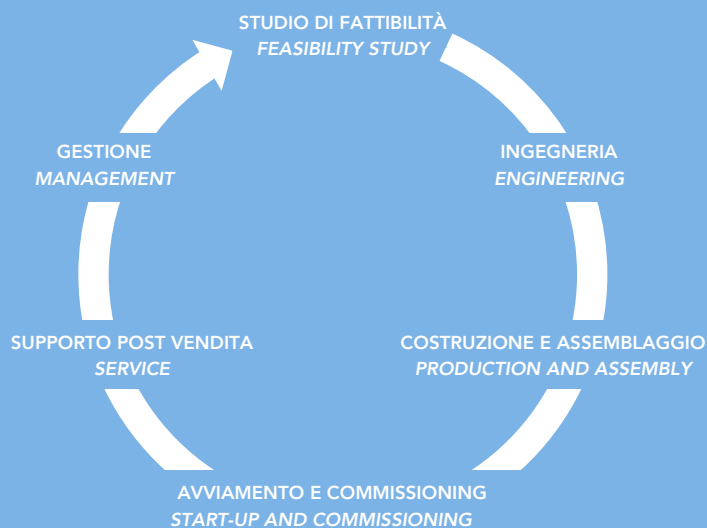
STUDIO DI FATTIBILITÀ
*FEASIBILITY STUDY*

INGEGNERIA
*ENGINEERING*

COSTRUZIONE E ASSEMBLAGGIO
*PRODUCTION AND ASSEMBLY*

AVVIAMENTO E COMMISSIONING
*START-UP AND COMMISSIONING*

SUPPORTO POST VENDITA
*SERVICE*

GESTIONE
*MANAGEMENT*